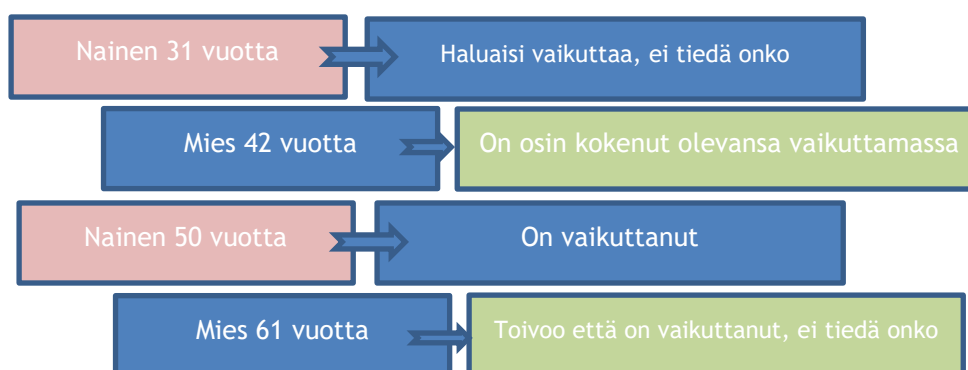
Nainen 31 vuotta

Haluaisi vaikuttaa, ei tiedä onko

Mies 42 vuotta

On osin kokenut olevansa vaikuttamassa

Nainen 50 vuotta

On vaikuttanut

Mies 61 vuotta

Toivoo että on vaikuttanut, ei tiedä onko